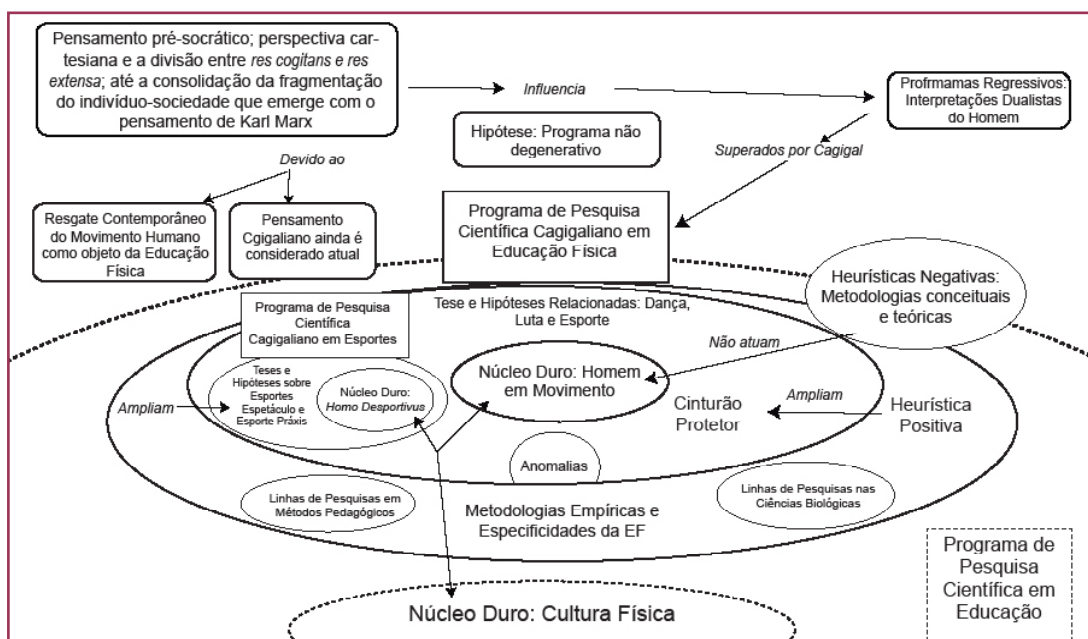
Pensamento pré-socrático; perspectiva cartesiana e a divisão entre *res cogitans e res extensa*; até a consolidação da fragmentação do indivíduo-sociedade que emerge com o pensamento de Karl Marx

*Influencia*

Profrmamas Regressivos: Interpretações Dualistas do Homem

Hipótese: Programa não degenerativo

*Superados por Cagigal*

*Devido ao*

Resgate Contemporâneo do Movimento Humano como objeto da Educação Física

Pensamento Cgigaliano ainda é considerado atual

Programa de Pesquisa Científica Cagigaliano em Educação Física

Heurísticas Negativas: Metodologias conceituais e teóricas

Programa de Pesquisa Científica Cagigaliano em Esportes

Tese e Hipóteses Relacionadas: Dança, Luta e Esporte

*Não atuam*

Teses e Hipóteses sobre Esportes Espetáculo e Esporte Práxis

Núcleo Duro: *Homo Desportivus*

*Ampliam*

Núcleo Duro: Homem em Movimento

Cinturão Protetor

*Ampliam*

Heurística Positiva

Anomalias

Linhas de Pesquisas em Métodos Pedagógicos

Metodologias Empíricas e Especificidades da EF

Linhas de Pesquisas nas Ciências Biológicas

Programa de Pesquisa Científica em Educação

Núcleo Duro: Cultura Física